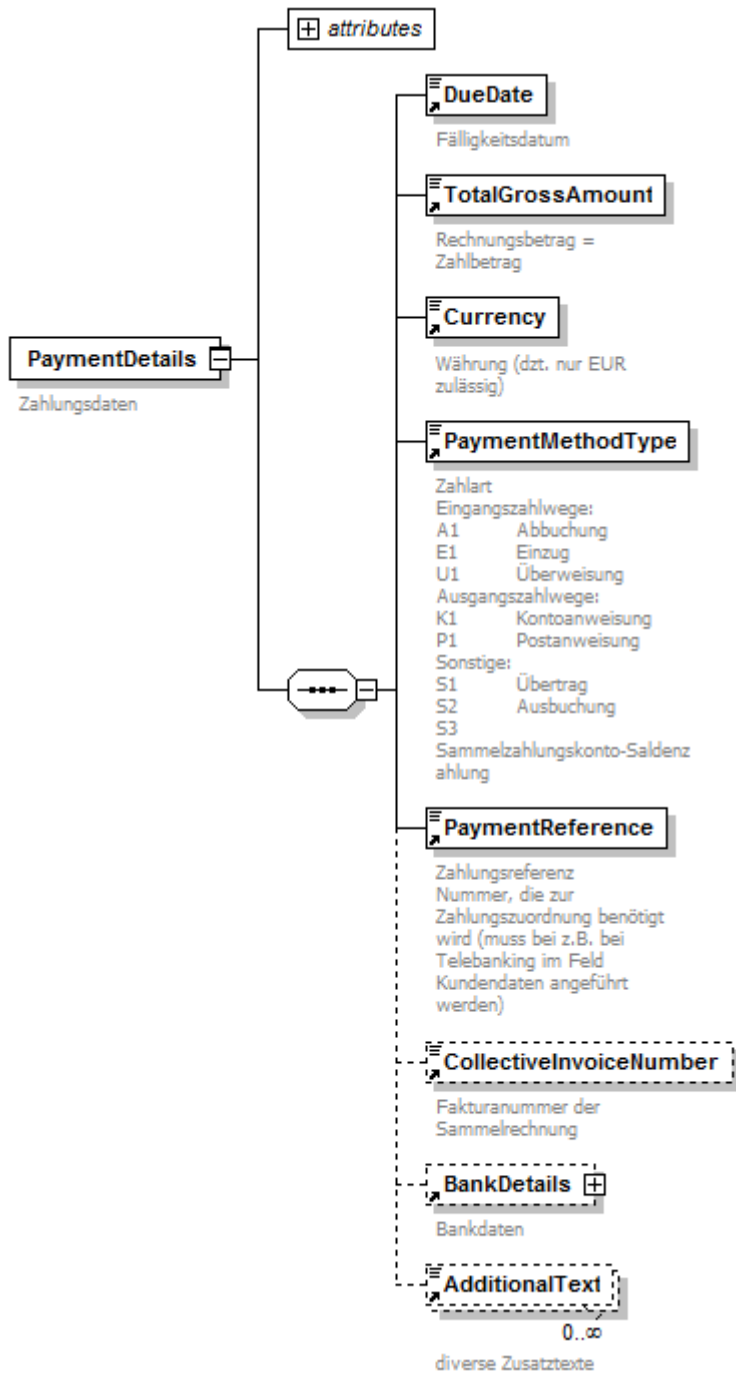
attributes

PaymentDetails

Zahlungsdaten

DueDate

Fälligkeitsdatum

TotalGrossAmount

Rechnungsbetrag = Zahlbetrag

Currency

Währung (dzt. nur EUR zulässig)

PaymentMethodType

Zahlart
Eingangszahlwege:
A1 Abbuchung
E1 Einzug
U1 Überweisung
Ausgangszahlwege:
K1 Kontoanweisung
P1 Postanweisung
Sonstige:
S1 Übertrag
S2 Ausbuchung
S3 Sammelzahlungskonto-Saldenzahlung

PaymentReference

Zahlungsreferenz Nummer, die zur Zahlungszuordnung benötigt wird (muss bei z.B. bei Telebanking im Feld Kundendaten angeführt werden)

CollectiveInvoiceNumber

Fakturanummer der Sammelrechnung

BankDetails

Bankdaten

AdditionalText

0..∞

diverse Zusatztexte